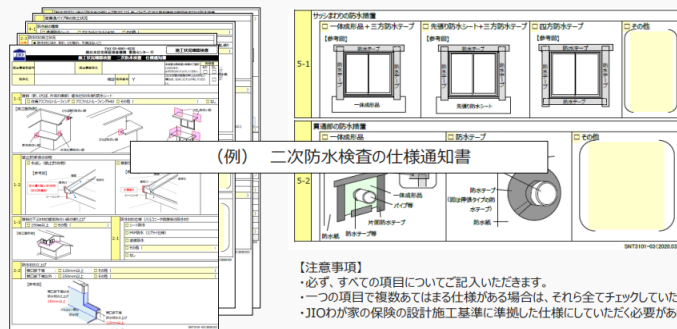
（例）　二次防水検査の仕様通知書

サッシまわりの防水措置

一体成形品＋三方防水テープ

先張り防水シート＋三方防水テープ

四方防水テープ

その他

【参考図】

【参考図】

5-1

一体成形品

先張り防水シート

貫通部の防水措置

一体成形品

防水テープ

その他

5-2

一体成形品

パイプ等

片面粘着

防水テープ等

防水紙

防水テープ

防水テープ

（両面粘着タイプの防水テープ）

防水紙

SNT3101-03(2020.03

【注意事項】

・必ず、すべての項目にてご記入いただきます。

・一つの項目で複数あてはまる仕様がある場合は、それら全てチェックしてい

・JIOわが家の保険の設計施工基準に準拠した仕様にしていただく必要があ